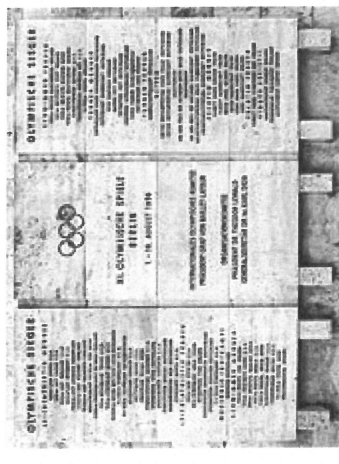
OLYMPISCHE SIEGER
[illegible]

XI. OLYMPISCHE SPIELE
BERLIN
1.–16. AUGUST 1936

INTERNATIONALES OLYMPISCHES KOMITEE
PRÄSIDENT GRAF HENRI DE BAILLET-LATOUR
ORGANISATIONSKOMITEE
PRÄSIDENT DR. THEODOR LEWALD
GENERALSEKRETÄR DR. CARL DIEM

OLYMPISCHE SIEGER
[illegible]